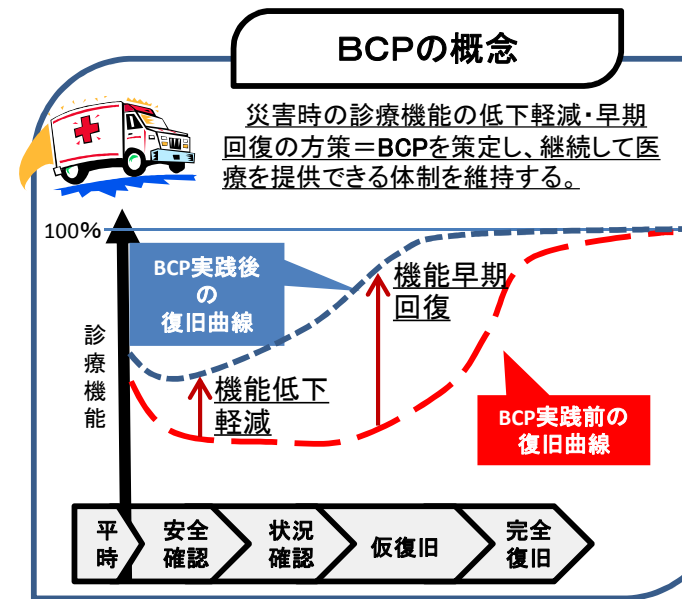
BCPの概念

災害時の診療機能の低下軽減・早期回復の方策＝BCPを策定し、継続して医療を提供できる体制を維持する。

100%

診療機能

BCP実践後の復旧曲線

機能早期回復

機能低下軽減

BCP実践前の復旧曲線

平時

安全確認

状況確認

仮復旧

完全復旧